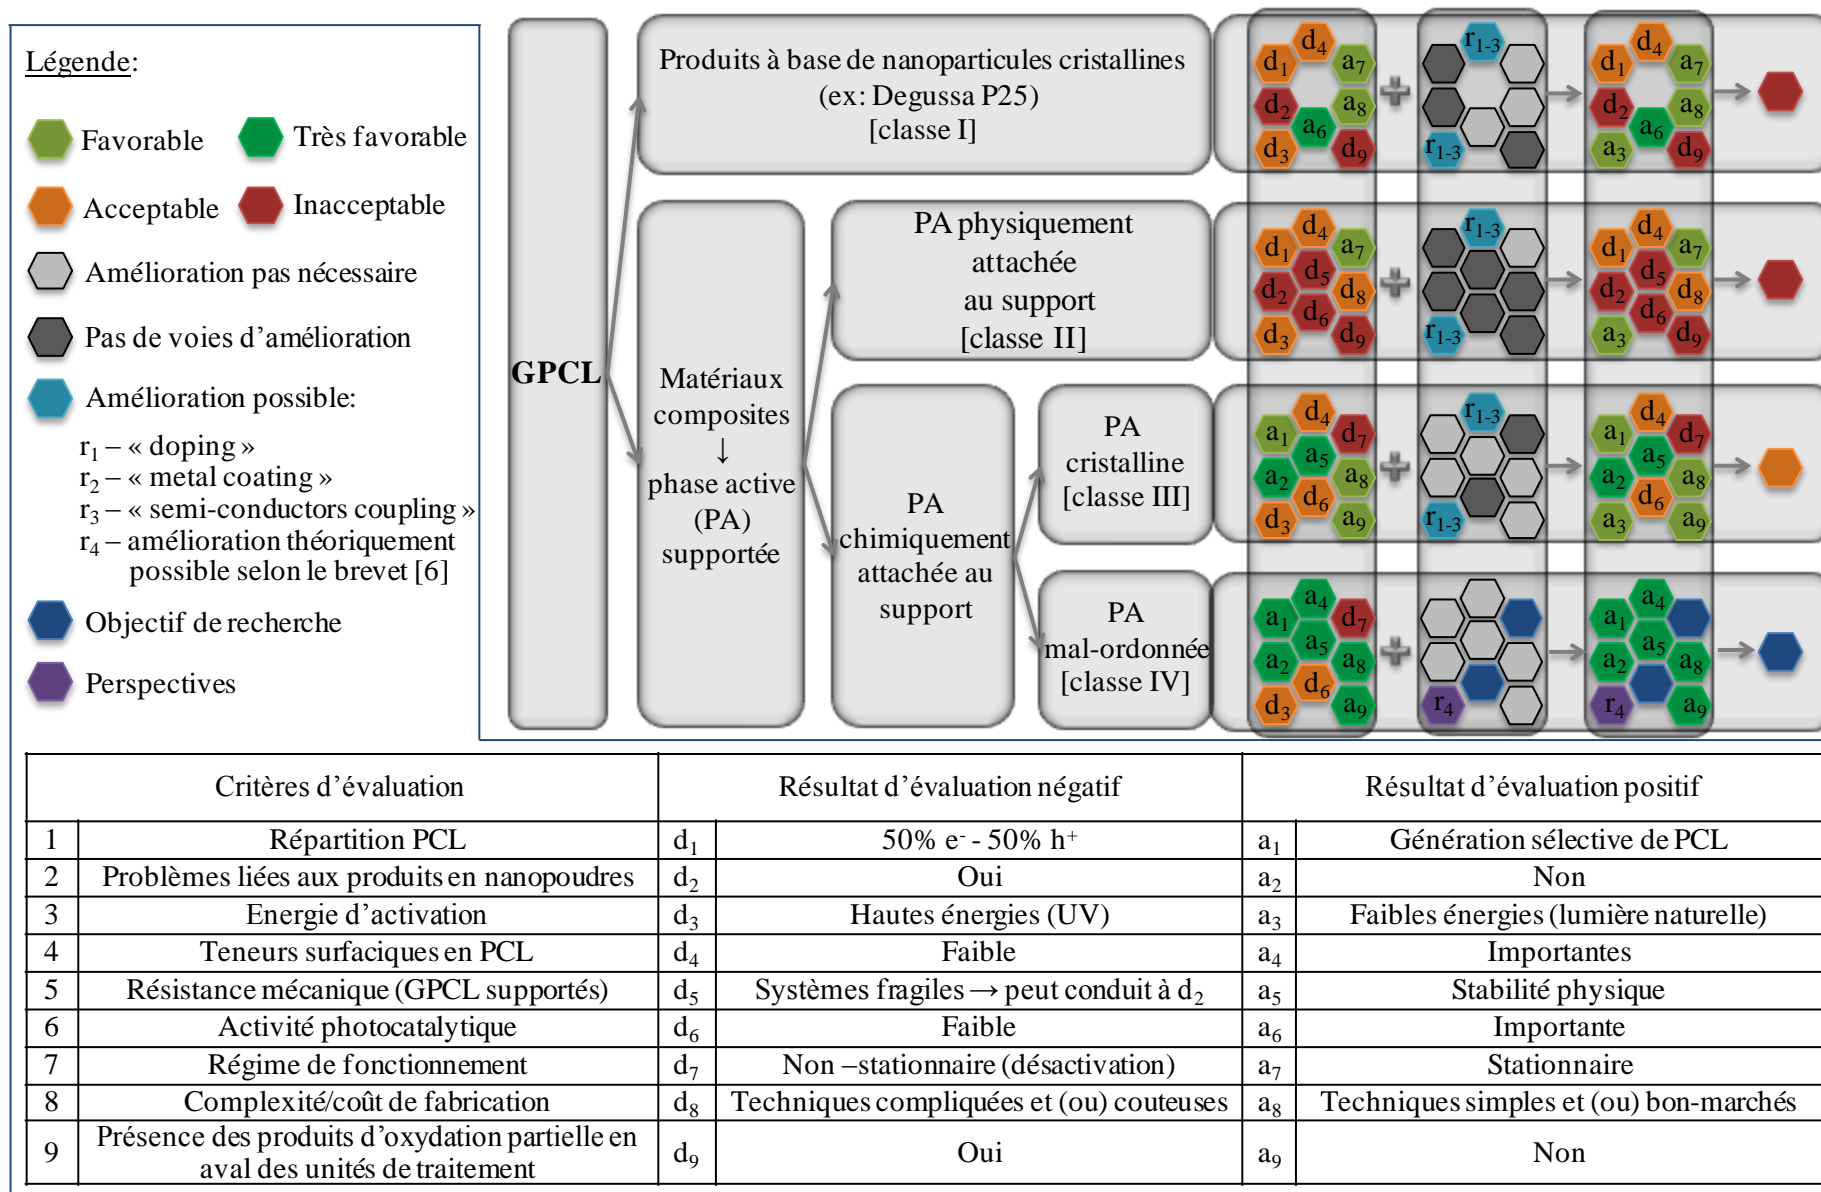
Légende:

Favorable
Très favorable
Acceptable
Inacceptable
Amélioration pas nécessaire
Pas de voies d'amélioration
Amélioration possible:
$r_1$ – « doping »
$r_2$ – « metal coating »
$r_3$ – « semi-conductors coupling »
$r_4$ – amélioration théoriquement possible selon le brevet [6]
Objectif de recherche
Perspectives

GPCL

Produits à base de nanoparticules cristallines (ex: Degussa P25) [classe I]

$d_4$ $d_1$ $a_7$ $d_2$ $a_8$ $a_6$ $d_3$ $d_9$ + $r_{1-3}$ $r_{1-3}$ → $d_4$ $d_1$ $a_7$ $d_2$ $a_8$ $a_6$ $a_3$ $d_9$ →

Matériaux composites ↓ phase active (PA) supportée

PA physiquement attachée au support [classe II]

$d_4$ $d_1$ $a_7$ $d_5$ $d_2$ $d_8$ $d_6$ $d_3$ $d_9$ + $r_{1-3}$ $r_{1-3}$ → $d_4$ $d_1$ $a_7$ $d_5$ $d_2$ $d_8$ $d_6$ $a_3$ $d_9$ →

PA chimiquement attachée au support

PA cristalline [classe III]

$d_4$ $a_1$ $d_7$ $a_5$ $a_2$ $a_8$ $d_6$ $d_3$ $a_9$ + $r_{1-3}$ $r_{1-3}$ → $d_4$ $a_1$ $d_7$ $a_5$ $a_2$ $a_8$ $d_6$ $a_3$ $a_9$ →

PA mal-ordonnée [classe IV]

$a_4$ $a_1$ $d_7$ $a_5$ $a_2$ $a_8$ $d_6$ $d_3$ $a_9$ + $r_4$ → $a_4$ $a_1$ $a_5$ $a_2$ $a_8$ $r_4$ $a_9$ →

| Critères d'évaluation | | Résultat d'évaluation négatif | | Résultat d'évaluation positif | |
|---|---|---|---|---|---|
| 1 | Répartition PCL | $d_1$ | 50% e$^-$ - 50% h$^+$ | $a_1$ | Génération sélective de PCL |
| 2 | Problèmes liées aux produits en nanopoudres | $d_2$ | Oui | $a_2$ | Non |
| 3 | Energie d'activation | $d_3$ | Hautes énergies (UV) | $a_3$ | Faibles énergies (lumière naturelle) |
| 4 | Teneurs surfaciques en PCL | $d_4$ | Faible | $a_4$ | Importantes |
| 5 | Résistance mécanique (GPCL supportés) | $d_5$ | Systèmes fragiles → peut conduit à $d_2$ | $a_5$ | Stabilité physique |
| 6 | Activité photocatalytique | $d_6$ | Faible | $a_6$ | Importante |
| 7 | Régime de fonctionnement | $d_7$ | Non –stationnaire (désactivation) | $a_7$ | Stationnaire |
| 8 | Complexité/coût de fabrication | $d_8$ | Techniques compliquées et (ou) couteuses | $a_8$ | Techniques simples et (ou) bon-marchés |
| 9 | Présence des produits d'oxydation partielle en aval des unités de traitement | $d_9$ | Oui | $a_9$ | Non |